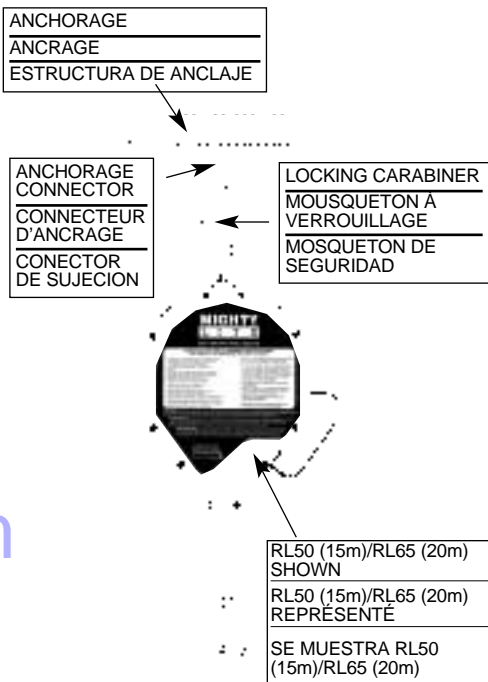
ANCHORAGE

ANCRAGE

ESTRUCTURA DE ANCLAJE

ANCHORAGE CONNECTOR

CONNECTEUR D'ANCRAGE

CONECTOR DE SUJECION

LOCKING CARABINER

MOUSQUETON À VERROUILLAGE

MOSQUETON DE SEGURIDAD

MIGHTY

RL50 (15m)/RL65 (20m) SHOWN

RL50 (15m)/RL65 (20m) REPRÉSENTÉ

SE MUESTRA RL50 (15m)/RL65 (20m)